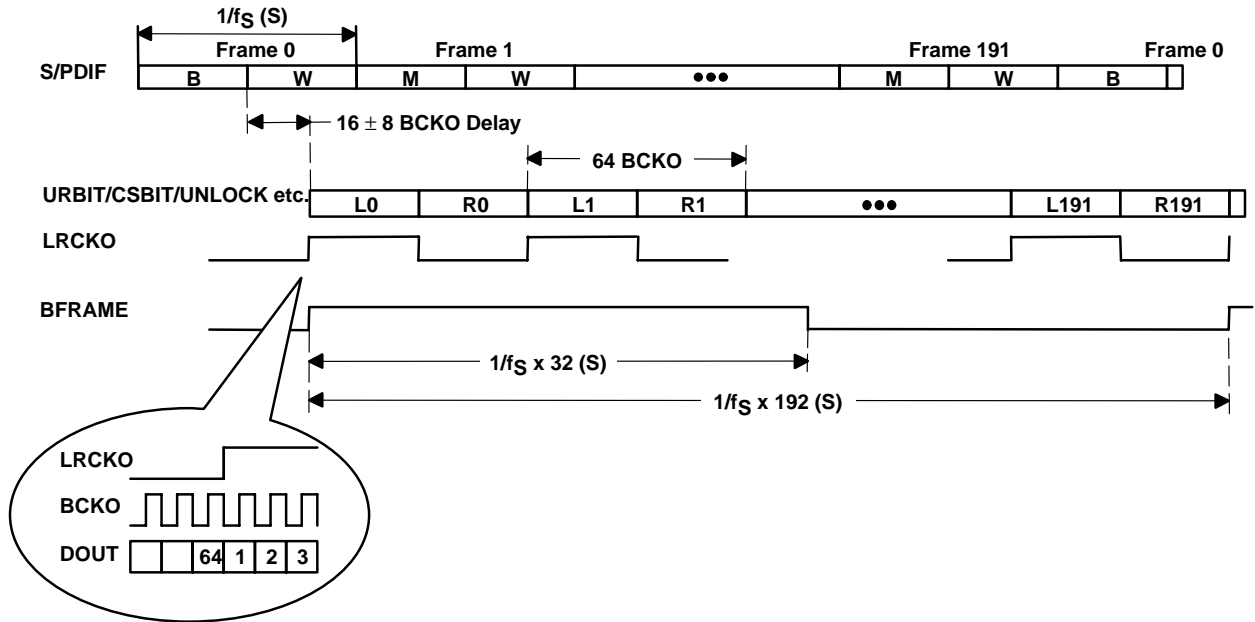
$1/f_S$ (S)

Frame 0

Frame 1

Frame 191

Frame 0

S/PDIF

B

W

M

W

•••

M

W

B

$16 \pm 8$ BCKO Delay

64 BCKO

URBIT/CSBIT/UNLOCK etc.

L0

R0

L1

R1

•••

L191

R191

LRCKO

BFRAME

$1/f_S$ x 32 (S)

$1/f_S$ x 192 (S)

LRCKO

BCKO

DOUT

64

1

2

3